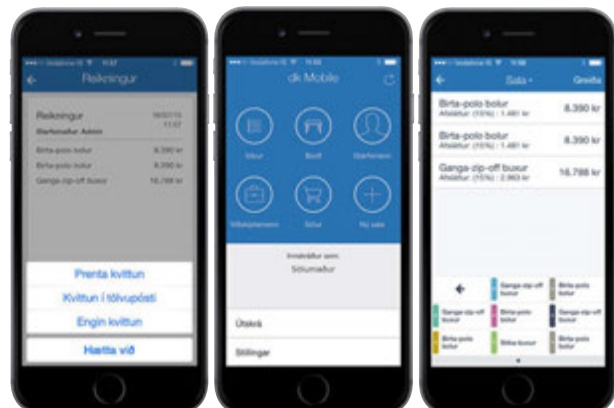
Reikningur

Reikningur
Starfsmaður: Admin
Birta-polo bolur 8.390 kr
Birta-polo bolur 8.390 kr
Ganga-zip-off buxur 16.788 kr

Prenta kvittun
Kvittun í tölvupósti
Engin kvittun
Hætta við

dk Mobile

Vörur
Borð
Starfsmenn
Viðskiptamenn
Sölur
Ný sala

Innskráður sem:
Sölumaður

Útskrá
Stillingar

Sala
Greiða

Birta-polo bolur 8.390 kr
Afsláttur: (15%): 1.481 kr
Birta-polo bolur 8.390 kr
Afsláttur: (15%): 1.481 kr
Ganga-zip-off buxur 16.788 kr
Afsláttur: (15%): 2.963 kr

Ganga-zip-off buxur
Birta-polo bolur
Ganga-zip-off buxur
Ganga-zip-off buxur
Birta-polo bolur
Birta-polo bolur
Birta buxur
Birta-polo bolur